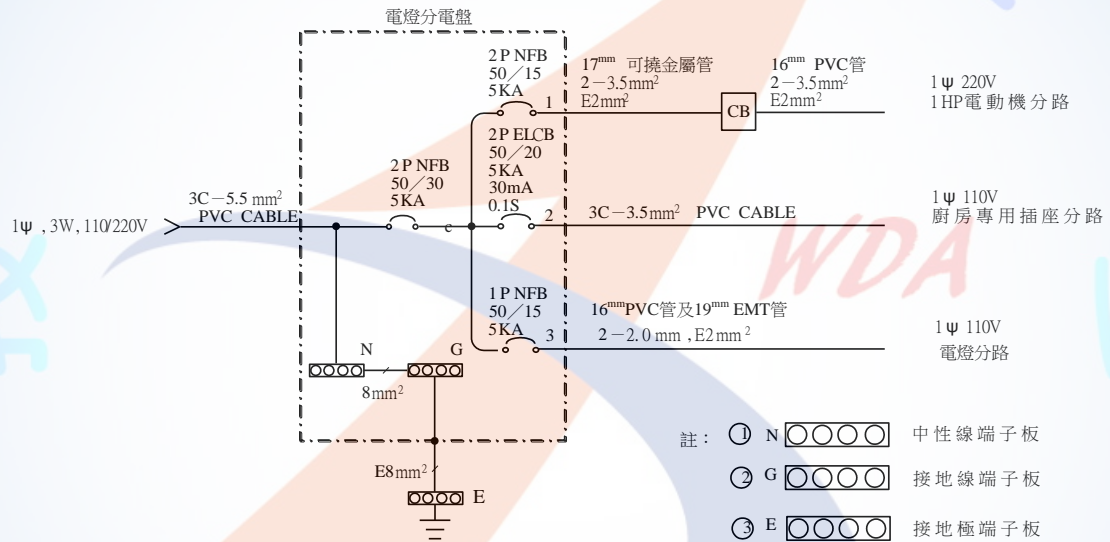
電燈分電盤

2 P NFB
50／15
5KA

$17^{mm}$ 可撓金屬管
2－3.5mm$^2$
E2mm$^2$

$16^{mm}$ PVC管
2－3.5mm$^2$
E2mm$^2$

CB

1 ψ 220V
1 HP電動機分路

1

2 P ELCB
50／20
5KA
30mA
0.1S

2 P NFB
50／30
5KA

3C－5.5 mm$^2$
PVC CABLE

1ψ , 3W, 110/220V

c

2

3C－3.5mm$^2$ PVC CABLE

1 ψ 110V
廚房專用插座分路

1 P NFB
50／15
5KA

$16^{mm}$PVC管及$19^{mm}$ EMT管
2－2.0 mm , E2 mm$^2$

3

1 ψ 110V
電燈分路

N

G

8mm$^2$

E8mm$^2$

E

註： ① N 中性線端子板
② G 接地線端子板
③ E 接地極端子板

WDA